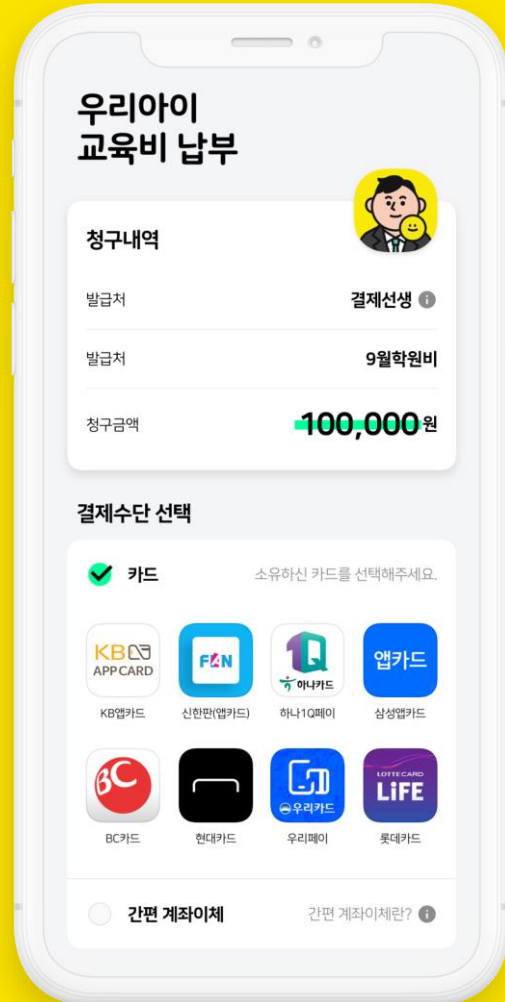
우리아이
교육비 납부

청구내역

발급처 결제선생

발급처 9월학원비

청구금액 100,000원

결제수단 선택

카드 소유하신 카드를 선택해주세요.

KB APP CARD
KB앱카드

FAN
신한판(앱카드)

하나카드
하나1Q페이

앱카드
삼성앱카드

BC
BC카드

현대카드

우리카드
우리페이

LOTTE CARD LiFE
롯데카드

간편 계좌이체 간편 계좌이체란?